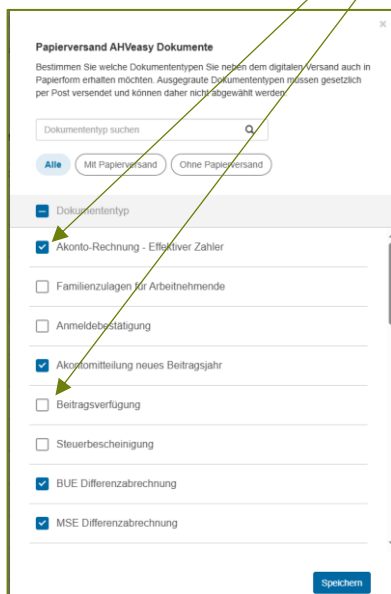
×

Papierversand AHVeasy Dokumente

Bestimmen Sie welche Dokumententypen Sie neben dem digitalen Versand auch in Papierform erhalten möchten. Ausgegraute Dokumententypen müssen gesetzlich per Post versendet und können daher nicht abgewählt werden.

Dokumententyp suchen

Alle | Mit Papierversand | Ohne Papierversand

Dokumententyp

Akonto-Rechnung - Effektiver Zahler

Familienzulagen für Arbeitnehmende

Anmeldebestätigung

Akontomitteilung neues Beitragsjahr

Beitragsverfügung

Steuerbescheinigung

BUE Differenzabrechnung

MSE Differenzabrechnung

Speichern